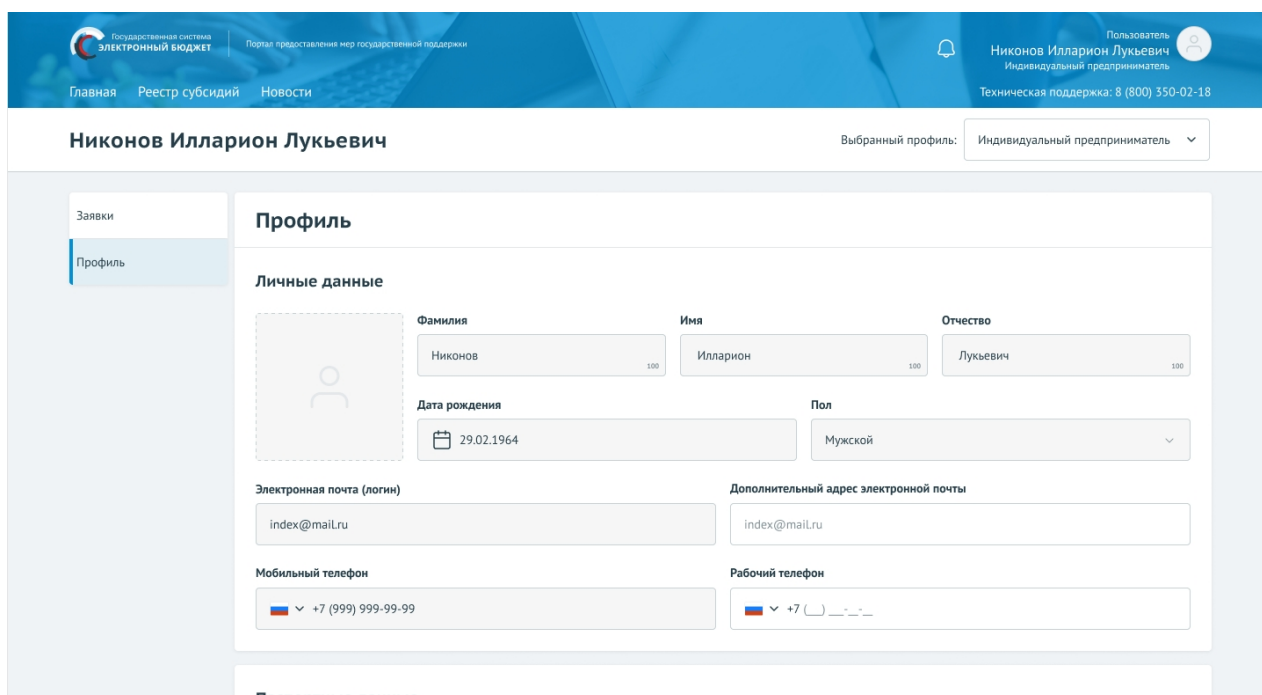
Государственная система
ЭЛЕКТРОННЫЙ БЮДЖЕТ

Портал предоставления мер государственной поддержки

Пользователь
Никонов Илларион Лукьевич
Индивидуальный предприниматель

Главная Реестр субсидий Новости

Техническая поддержка: 8 (800) 350-02-18

Никонов Илларион Лукьевич

Выбранный профиль: Индивидуальный предприниматель

Заявки

Профиль

Профиль

Личные данные

Фамилия
Никонов 100

Имя
Илларион 100

Отчество
Лукьевич 100

Дата рождения
29.02.1964

Пол
Мужской

Электронная почта (логин)
index@mail.ru

Дополнительный адрес электронной почты
index@mail.ru

Мобильный телефон
+7 (999) 999-99-99

Рабочий телефон
+7 (__) ___-__-__